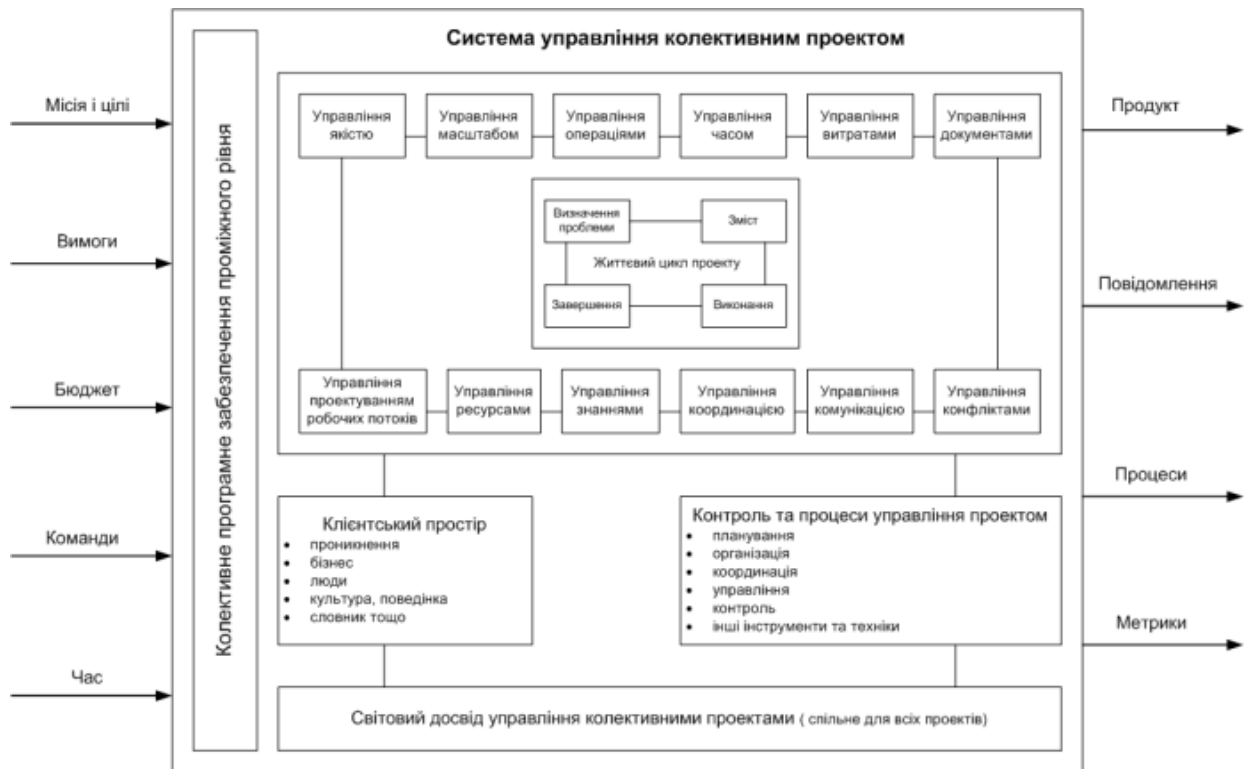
Система управління колективним проектом

Місія і цілі

Вимоги

Бюджет

Команди

Час

Колективне програмне забезпечення проміжного рівня

Управління якістю

Управління масштабом

Управління операціями

Управління часом

Управління витратами

Управління документами

Визначення проблеми

Зміст

Життєвий цикл проекту

Завершення

Виконання

Управління проектуванням робочих потоків

Управління ресурсами

Управління знаннями

Управління координацією

Управління комунікацією

Управління конфліктами

Продукт

Повідомлення

Процеси

Метрики

Клієнтський простір
• проникнення
• бізнес
• люди
• культура, поведінка
• словник тощо

Контроль та процеси управління проектом
• планування
• організація
• координація
• управління
• контроль
• інші інструменти та техніки

Світовий досвід управління колективними проектами ( спільне для всіх проектів)